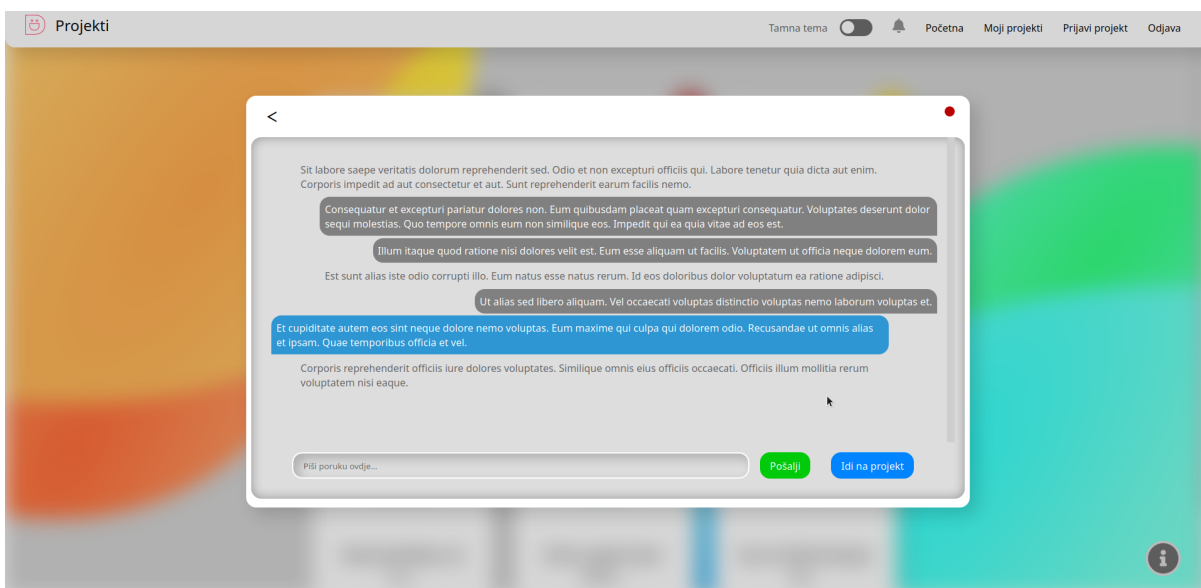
Projekti

Tamna tema Početna Moji projekti Prijavi projekt Odjava

<

Sit labore saepe veritatis dolorum reprehenderit sed. Odio et non excepturi officiis qui. Labore tenetur quia dicta aut enim. Corporis impedit ad aut consectetur et aut. Sunt reprehenderit earum facilis nemo.

Consequatur et excepturi pariatur dolores non. Eum quibusdam placeat quam excepturi consequatur. Voluptates deserunt dolor sequi molestias. Quo tempore omnis eum non similique eos. Impedit qui ea quia vitae ad eos est.

Illum itaque quod ratione nisi dolores velit est. Eum esse aliquam ut facilis. Voluptatem ut officia neque dolorem eum.

Est sunt alias iste odio corrupti illo. Eum natus esse natus rerum. Id eos doloribus dolor voluptatum ea ratione adipisci.

Ut alias sed libero aliquam. Vel occaecati voluptas distinctio voluptas nemo laborum voluptas et.

Et cupiditate autem eos sint neque dolore nemo voluptas. Eum maxime qui culpa qui dolorem odio. Recusandae ut omnis alias et ipsam. Quae temporibus officia et vel.

Corporis reprehenderit officiis iure dolores voluptates. Similique omnis eius officiis occaecati. Officiis illum mollitia rerum voluptatem nisi eaque.

Piši poruku ovdje...

Pošalji

Idi na projekt